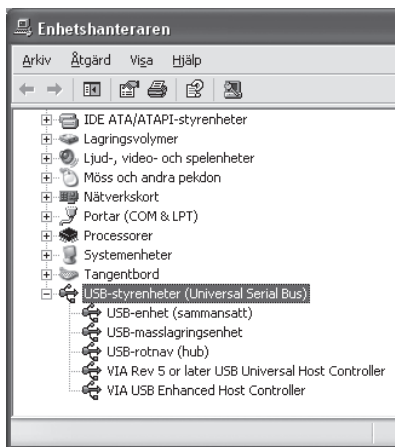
Enhetshanteraren

Arkiv Åtgärd Visa Hjälp

IDE ATA/ATAPI-styrenheter
Lagringsvolymer
Ljud-, video- och spelenheter
Möss och andra pekdon
Nätverkskort
Portar (COM & LPT)
Processorer
Systemenheter
Tangentbord
USB-styrenheter (Universal Serial Bus)
USB-enhet (sammansatt)
USB-masslagringsenhet
USB-rotnav (hub)
VIA Rev 5 or later USB Universal Host Controller
VIA USB Enhanced Host Controller